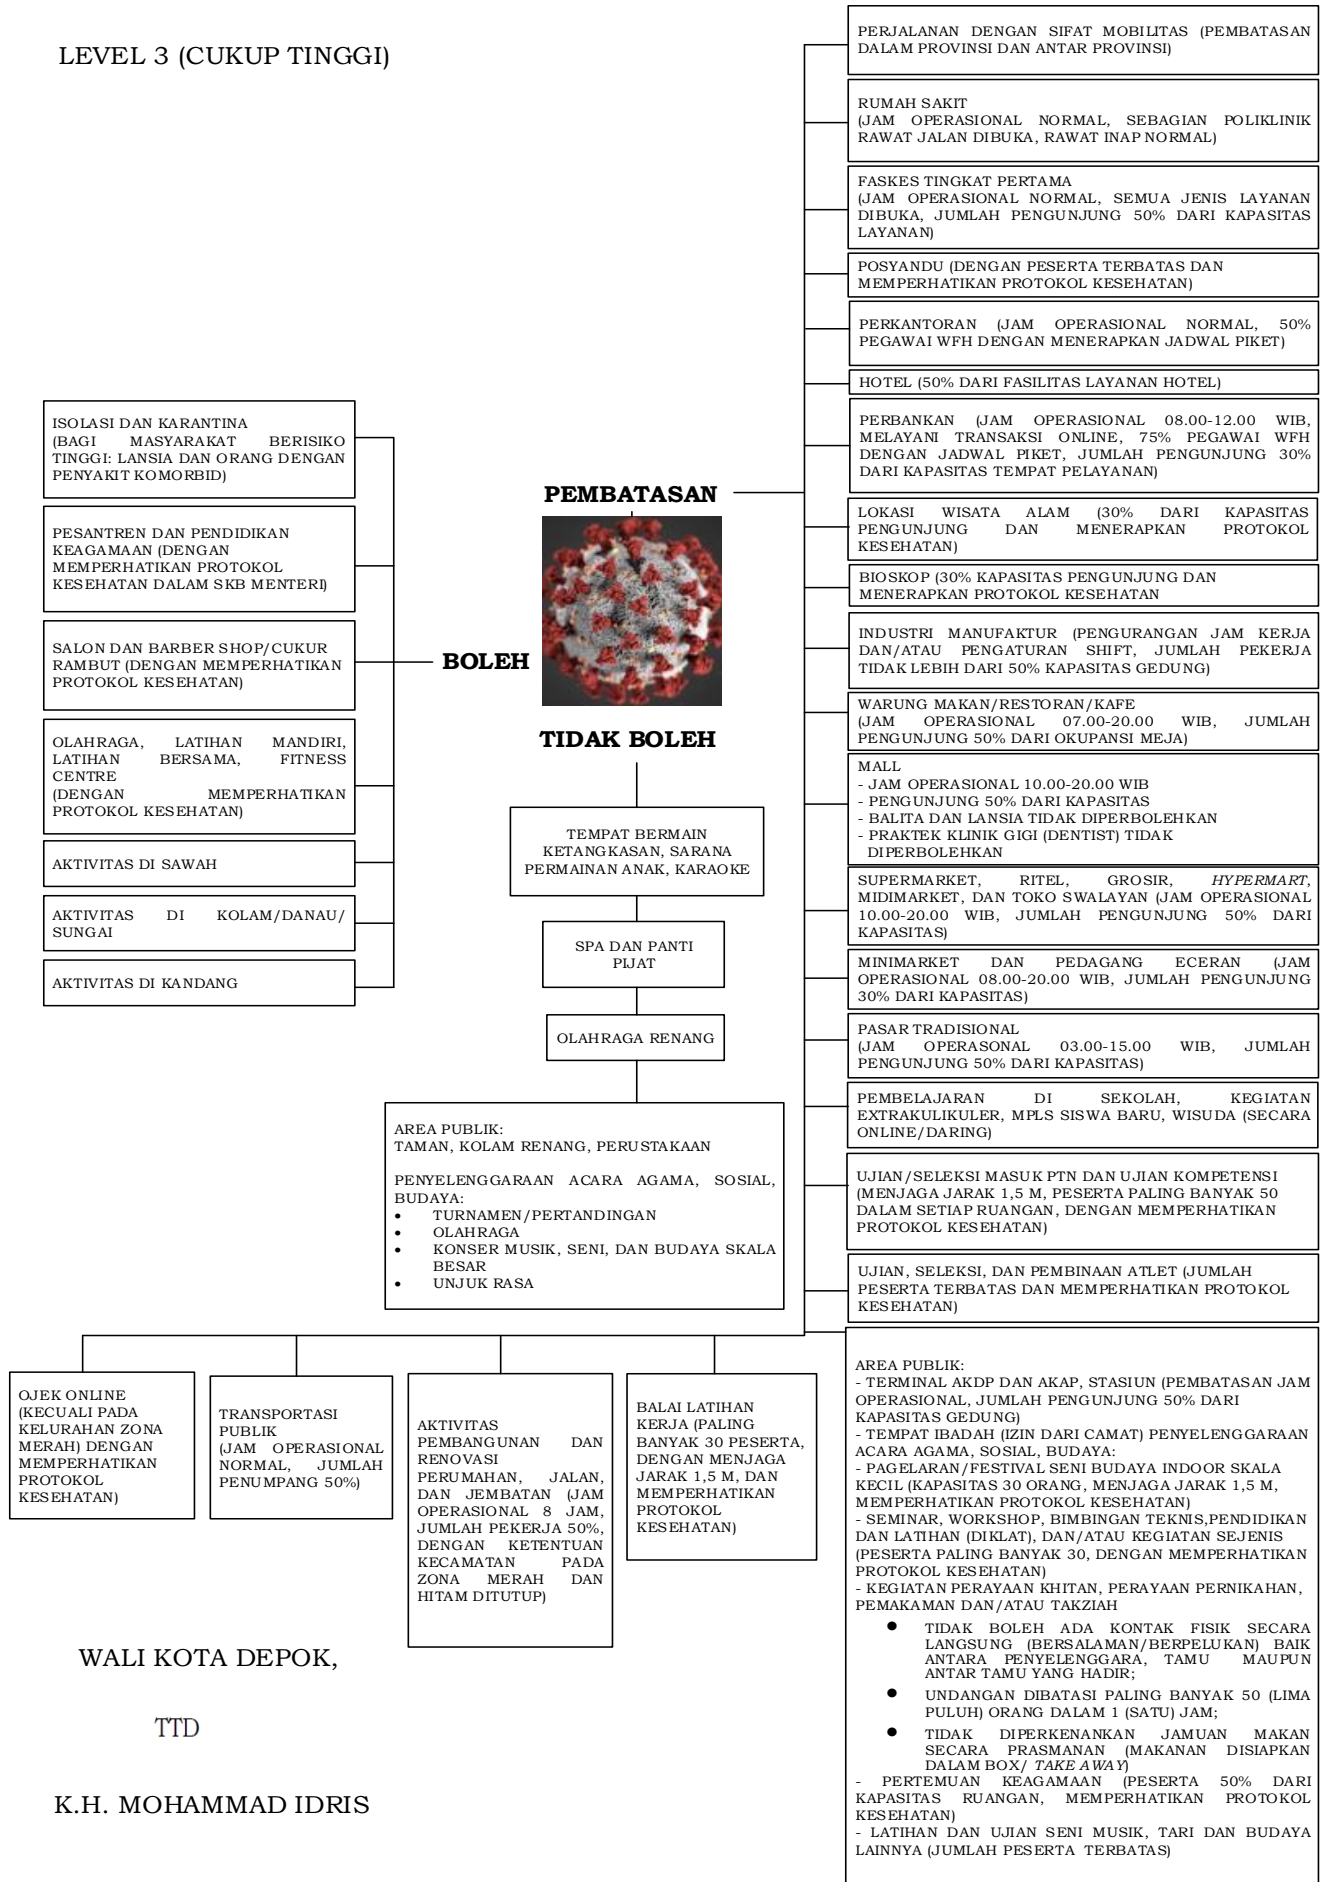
LEVEL 3 (CUKUP TINGGI)

PEMBATASAN

PERJALANAN DENGAN SIFAT MOBILITAS (PEMBATASAN DALAM PROVINSI DAN ANTAR PROVINSI)

RUMAH SAKIT
(JAM OPERASIONAL NORMAL, SEBAGIAN POLIKLINIK RAWAT JALAN DIBUKA, RAWAT INAP NORMAL)

FASKES TINGKAT PERTAMA
(JAM OPERASIONAL NORMAL, SEMUA JENIS LAYANAN DIBUKA, JUMLAH PENGUNJUNG 50% DARI KAPASITAS LAYANAN)

POSYANDU (DENGAN PESERTA TERBATAS DAN MEMPERHATIKAN PROTOKOL KESEHATAN)

PERKANTORAN (JAM OPERASIONAL NORMAL, 50% PEGAWAI WFH DENGAN MENERAPKAN JADWAL PIKET)

HOTEL (50% DARI FASILITAS LAYANAN HOTEL)

PERBANKAN (JAM OPERASIONAL 08.00-12.00 WIB, MELAYANI TRANSAKSI ONLINE, 75% PEGAWAI WFH DENGAN JADWAL PIKET, JUMLAH PENGUNJUNG 30% DARI KAPASITAS TEMPAT PELAYANAN)

LOKASI WISATA ALAM (30% DARI KAPASITAS PENGUNJUNG DAN MENERAPKAN PROTOKOL KESEHATAN)

BIOSKOP (30% KAPASITAS PENGUNJUNG DAN MENERAPKAN PROTOKOL KESEHATAN

INDUSTRI MANUFAKTUR (PENGURANGAN JAM KERJA DAN/ATAU PENGATURAN SHIFT, JUMLAH PEKERJA TIDAK LEBIH DARI 50% KAPASITAS GEDUNG)

WARUNG MAKAN/RESTORAN/KAFE
(JAM OPERASIONAL 07.00-20.00 WIB, JUMLAH PENGUNJUNG 50% DARI OKUPANSI MEJA)

MALL
- JAM OPERASIONAL 10.00-20.00 WIB
- PENGUNJUNG 50% DARI KAPASITAS
- BALITA DAN LANSIA TIDAK DIPERBOLEHKAN
- PRAKTEK KLINIK GIGI (DENTIST) TIDAK DIPERBOLEHKAN

SUPERMARKET, RITEL, GROSIR, *HYPERMART*, MIDIMARKET, DAN TOKO SWALAYAN (JAM OPERASIONAL 10.00-20.00 WIB, JUMLAH PENGUNJUNG 50% DARI KAPASITAS)

MINIMARKET DAN PEDAGANG ECERAN (JAM OPERASIONAL 08.00-20.00 WIB, JUMLAH PENGUNJUNG 30% DARI KAPASITAS)

PASAR TRADISIONAL
(JAM OPERASONAL 03.00-15.00 WIB, JUMLAH PENGUNJUNG 50% DARI KAPASITAS)

PEMBELAJARAN DI SEKOLAH, KEGIATAN EXTRAKULIKULER, MPLS SISWA BARU, WISUDA (SECARA ONLINE/DARING)

UJIAN/SELEKSI MASUK PTN DAN UJIAN KOMPETENSI (MENJAGA JARAK 1,5 M, PESERTA PALING BANYAK 50 DALAM SETIAP RUANGAN, DENGAN MEMPERHATIKAN PROTOKOL KESEHATAN)

UJIAN, SELEKSI, DAN PEMBINAAN ATLET (JUMLAH PESERTA TERBATAS DAN MEMPERHATIKAN PROTOKOL KESEHATAN)

BOLEH

ISOLASI DAN KARANTINA
(BAGI MASYARAKAT BERISIKO TINGGI: LANSIA DAN ORANG DENGAN PENYAKIT KOMORBID)

PESANTREN DAN PENDIDIKAN KEAGAMAAN (DENGAN MEMPERHATIKAN PROTOKOL KESEHATAN DALAM SKB MENTERI)

SALON DAN BARBER SHOP/CUKUR RAMBUT (DENGAN MEMPERHATIKAN PROTOKOL KESEHATAN)

OLAHRAGA, LATIHAN MANDIRI, LATIHAN BERSAMA, FITNESS CENTRE
(DENGAN MEMPERHATIKAN PROTOKOL KESEHATAN)

AKTIVITAS DI SAWAH

AKTIVITAS DI KOLAM/DANAU/ SUNGAI

AKTIVITAS DI KANDANG

TIDAK BOLEH

TEMPAT BERMAIN KETANGKASAN, SARANA PERMAINAN ANAK, KARAOKE

SPA DAN PANTI PIJAT

OLAHRAGA RENANG

AREA PUBLIK:
TAMAN, KOLAM RENANG, PERUSTAKAAN

PENYELENGGARAAN ACARA AGAMA, SOSIAL, BUDAYA:
• TURNAMEN/PERTANDINGAN
• OLAHRAGA
• KONSER MUSIK, SENI, DAN BUDAYA SKALA BESAR
• UNJUK RASA

OJEK ONLINE (KECUALI PADA KELURAHAN ZONA MERAH) DENGAN MEMPERHATIKAN PROTOKOL KESEHATAN)

TRANSPORTASI PUBLIK
(JAM OPERASIONAL NORMAL, JUMLAH PENUMPANG 50%)

AKTIVITAS PEMBANGUNAN DAN RENOVASI PERUMAHAN, JALAN, DAN JEMBATAN (JAM OPERASIONAL 8 JAM, JUMLAH PEKERJA 50%, DENGAN KETENTUAN KECAMATAN PADA ZONA MERAH DAN HITAM DITUTUP)

BALAI LATIHAN KERJA (PALING BANYAK 30 PESERTA, DENGAN MENJAGA JARAK 1,5 M, DAN MEMPERHATIKAN PROTOKOL KESEHATAN)

AREA PUBLIK:
- TERMINAL AKDP DAN AKAP, STASIUN (PEMBATASAN JAM OPERASIONAL, JUMLAH PENGUNJUNG 50% DARI KAPASITAS GEDUNG)
- TEMPAT IBADAH (IZIN DARI CAMAT) PENYELENGGARAAN ACARA AGAMA, SOSIAL, BUDAYA:
- PAGELARAN/FESTIVAL SENI BUDAYA INDOOR SKALA KECIL (KAPASITAS 30 ORANG, MENJAGA JARAK 1,5 M, MEMPERHATIKAN PROTOKOL KESEHATAN)
- SEMINAR, WORKSHOP, BIMBINGAN TEKNIS,PENDIDIKAN DAN LATIHAN (DIKLAT), DAN/ATAU KEGIATAN SEJENIS (PESERTA PALING BANYAK 30, DENGAN MEMPERHATIKAN PROTOKOL KESEHATAN)
- KEGIATAN PERAYAAN KHITAN, PERAYAAN PERNIKAHAN, PEMAKAMAN DAN/ATAU TAKZIAH
• TIDAK BOLEH ADA KONTAK FISIK SECARA LANGSUNG (BERSALAMAN/BERPELUKAN) BAIK ANTARA PENYELENGGARA, TAMU MAUPUN ANTAR TAMU YANG HADIR;
• UNDANGAN DIBATASI PALING BANYAK 50 (LIMA PULUH) ORANG DALAM 1 (SATU) JAM;
• TIDAK DIPERKENANKAN JAMUAN MAKAN SECARA PRASMANAN (MAKANAN DISIAPKAN DALAM BOX/ *TAKE AWAY*)
- PERTEMUAN KEAGAMAAN (PESERTA 50% DARI KAPASITAS RUANGAN, MEMPERHATIKAN PROTOKOL KESEHATAN)
- LATIHAN DAN UJIAN SENI MUSIK, TARI DAN BUDAYA LAINNYA (JUMLAH PESERTA TERBATAS)

WALI KOTA DEPOK,

TTD

K.H. MOHAMMAD IDRIS